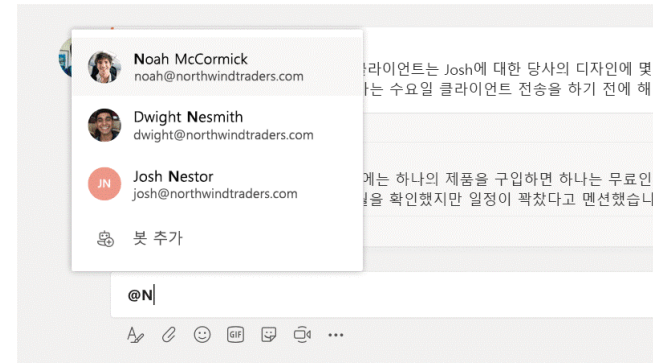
Noah McCormick
noah@northwindtraders.com

Dwight Nesmith
dwight@northwindtraders.com

JN
Josh Nestor
josh@northwindtraders.com

봇 추가

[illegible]클라이언트는 Josh에 대한 당사의 디자인에 몇
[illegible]는 수요일 클라이언트 전송을 하기 전에 해

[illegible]에는 하나의 제품을 구입하면 하나는 무료인
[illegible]을 확인했지만 일정이 꽉찼다고 멘션했습니

@N

GIF